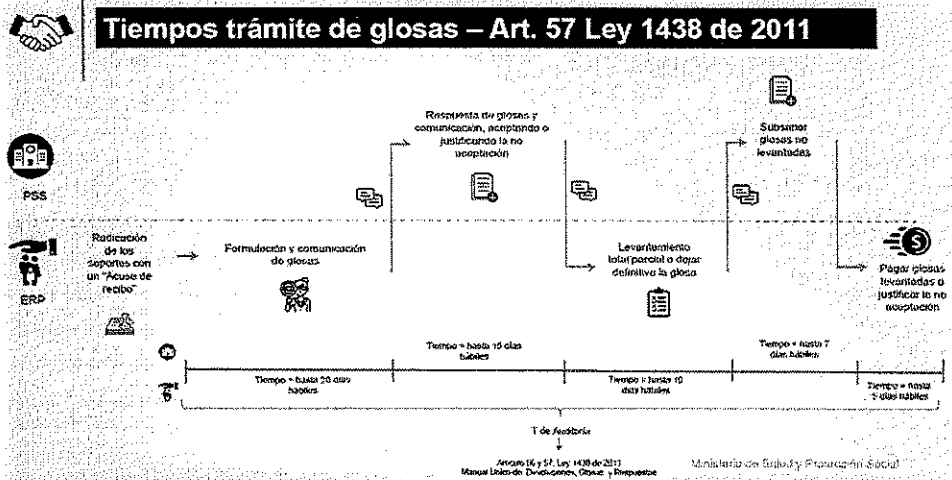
Tiempos trámite de glosas – Art. 57 Ley 1438 de 2011

PSS

ERP

Radicación de los soportes con un "Acuse de recibo"

Formulación y comunicación de glosas

Respuesta de glosas y comunicación, aceptando o justificando la no aceptación

Levantamiento total/parcial o dejar definitiva la glosa

Subsanar glosas no levantadas

Pagar glosas levantadas o justificar la no aceptación

Tiempo = hasta 20 días hábiles

Tiempo = hasta 15 días hábiles

Tiempo = hasta 10 días hábiles

Tiempo = hasta 7 días hábiles

Tiempo = hasta 5 días hábiles

T de Auditoría

Artículo 56 y 57, Ley 1438 de 2011
Manual Único de Devoluciones, Glosas y Respuestas

Ministerio de Salud y Protección Social